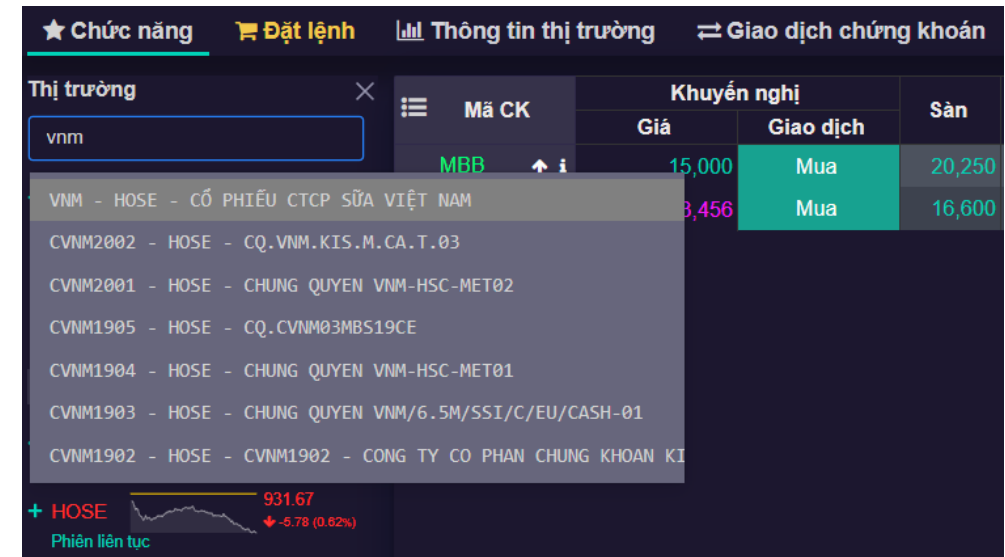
Chức năng | Đặt lệnh | Thông tin thị trường | Giao dịch chứng khoán

Thị trường ×

vnm

| Mã CK | Khuyến nghị Giá | Khuyến nghị Giao dịch | Sàn |
|---|---|---|---|
| MBB | 15,000 | Mua | 20,250 |
| | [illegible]3,456 | Mua | 16,600 |

VNM - HOSE - CỔ PHIẾU CTCP SỮA VIỆT NAM
CVNM2002 - HOSE - CQ.VNM.KIS.M.CA.T.03
CVNM2001 - HOSE - CHUNG QUYEN VNM-HSC-MET02
CVNM1905 - HOSE - CQ.CVNM03MBS19CE
CVNM1904 - HOSE - CHUNG QUYEN VNM-HSC-MET01
CVNM1903 - HOSE - CHUNG QUYEN VNM/6.5M/SSI/C/EU/CASH-01
CVNM1902 - HOSE - CVNM1902 - CONG TY CO PHAN CHUNG KHOAN KI

+ HOSE 931.67 -5.78 (0.62%)
Phiên liên tục